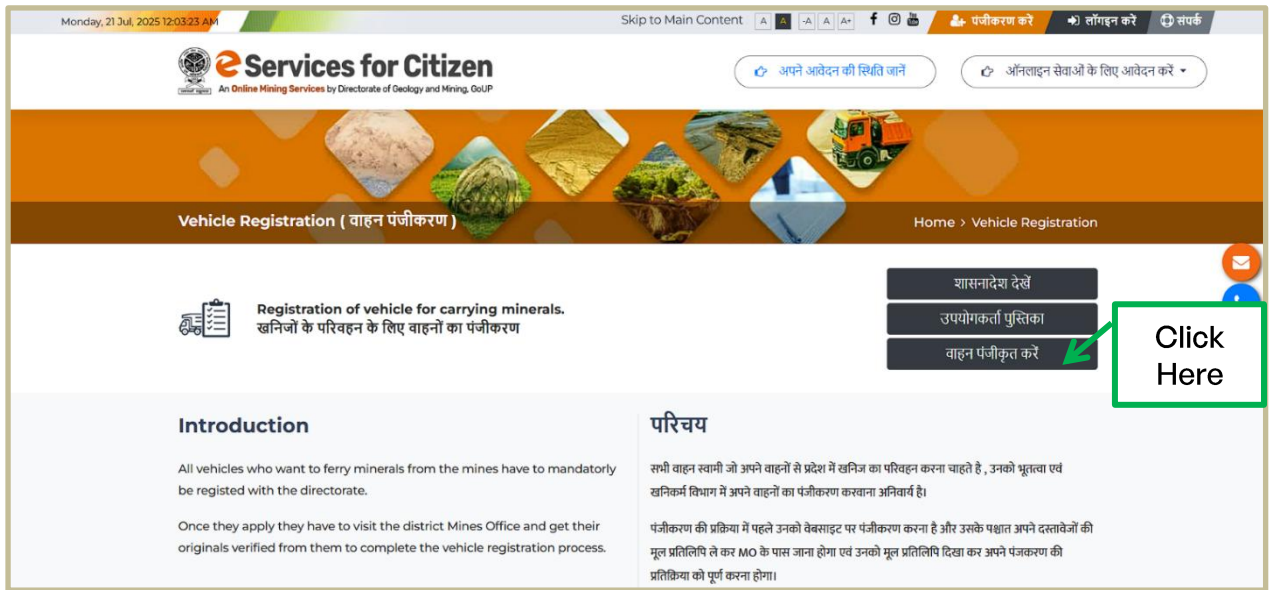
Monday, 21 Jul, 2025 12:03:23 AM

Skip to Main Content A A -A A A+

पंजीकरण करें लॉगइन करें संपर्क

eServices for Citizen
An Online Mining Services by Directorate of Geology and Mining, GoUP

अपने आवेदन की स्थिति जानें

ऑनलाइन सेवाओं के लिए आवेदन करें

Vehicle Registration ( वाहन पंजीकरण )

Home > Vehicle Registration

Registration of vehicle for carrying minerals.
खनिजों के परिवहन के लिए वाहनों का पंजीकरण

शासनादेश देखें

उपयोगकर्ता पुस्तिका

वाहन पंजीकृत करें

Click Here

Introduction

All vehicles who want to ferry minerals from the mines have to mandatorly be registed with the directorate.

Once they apply they have to visit the district Mines Office and get their originals verified from them to complete the vehicle registration process.

परिचय

सभी वाहन स्वामी जो अपने वाहनों से प्रदेश में खनिज का परिवहन करना चाहते है , उनको भूतत्व एवं खनिकर्म विभाग में अपने वाहनों का पंजीकरण करवाना अनिवार्य है।

पंजीकरण की प्रक्रिया में पहले उनको वेबसाइट पर पंजीकरण करना है और उसके पश्चात अपने दस्तावेजों की मूल प्रतिलिपि ले कर MO के पास जाना होगा एवं उनको मूल प्रतिलिपि दिखा कर अपने पंजकरण की प्रतिक्रिया को पूर्ण करना होगा।